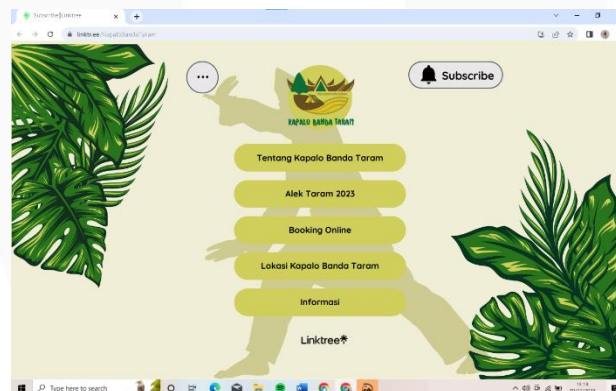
Subscribe | Linktree

linktr.ee/kapalobandotaram

...

Subscribe

KAPALO BANDA TARAM

Tentang Kapalo Banda Taram

Alek Taram 2023

Booking Online

Lokasi Kapalo Banda Taram

Informasi

Linktree

Type here to search